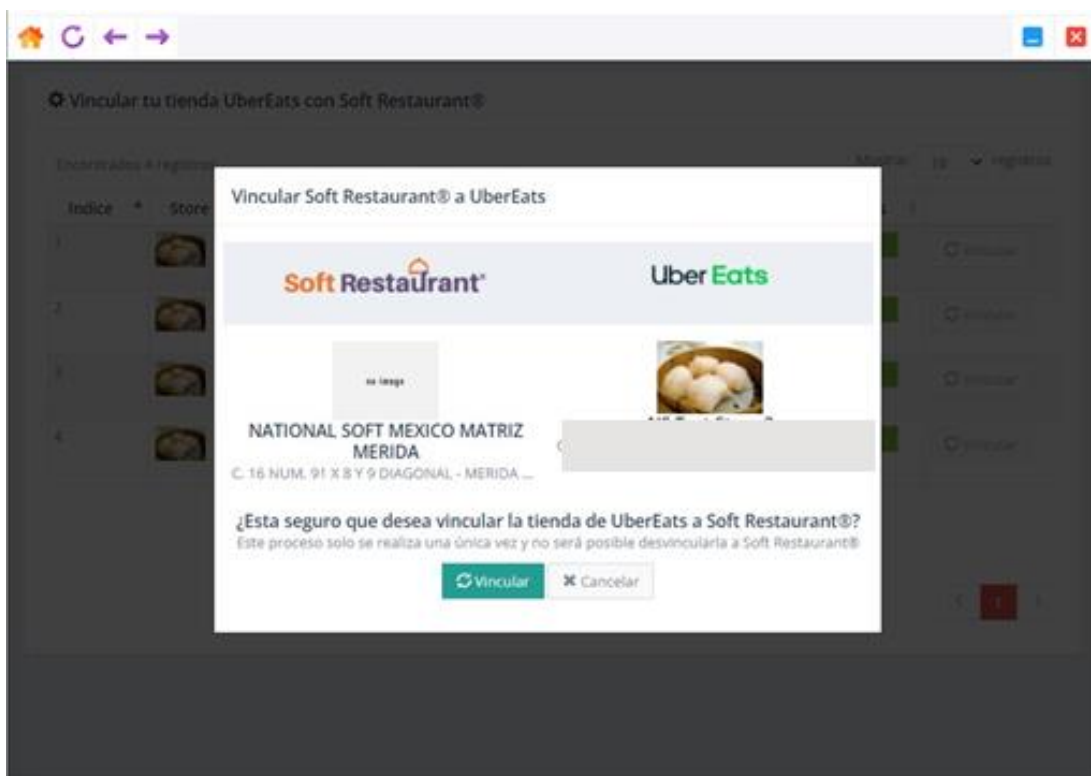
Vincular tu tienda UberEats con Soft Restaurant®

Encontrados 4 registros

Mostrar 10 registros

Indice Store

1

2

3

4

Vincular

Vincular

Vincular

Vincular

Vincular Soft Restaurant® a UberEats

Soft Restaurant®

Uber Eats

no image

NATIONAL SOFT MEXICO MATRIZ MERIDA

C. 16 NUM. 91 X 8 Y 9 DIAGONAL - MERIDA ...

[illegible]

¿Esta seguro que desea vincular la tienda de UberEats a Soft Restaurant®?

Este proceso solo se realiza una única vez y no será posible desvincularla a Soft Restaurant®

Vincular

Cancelar

1